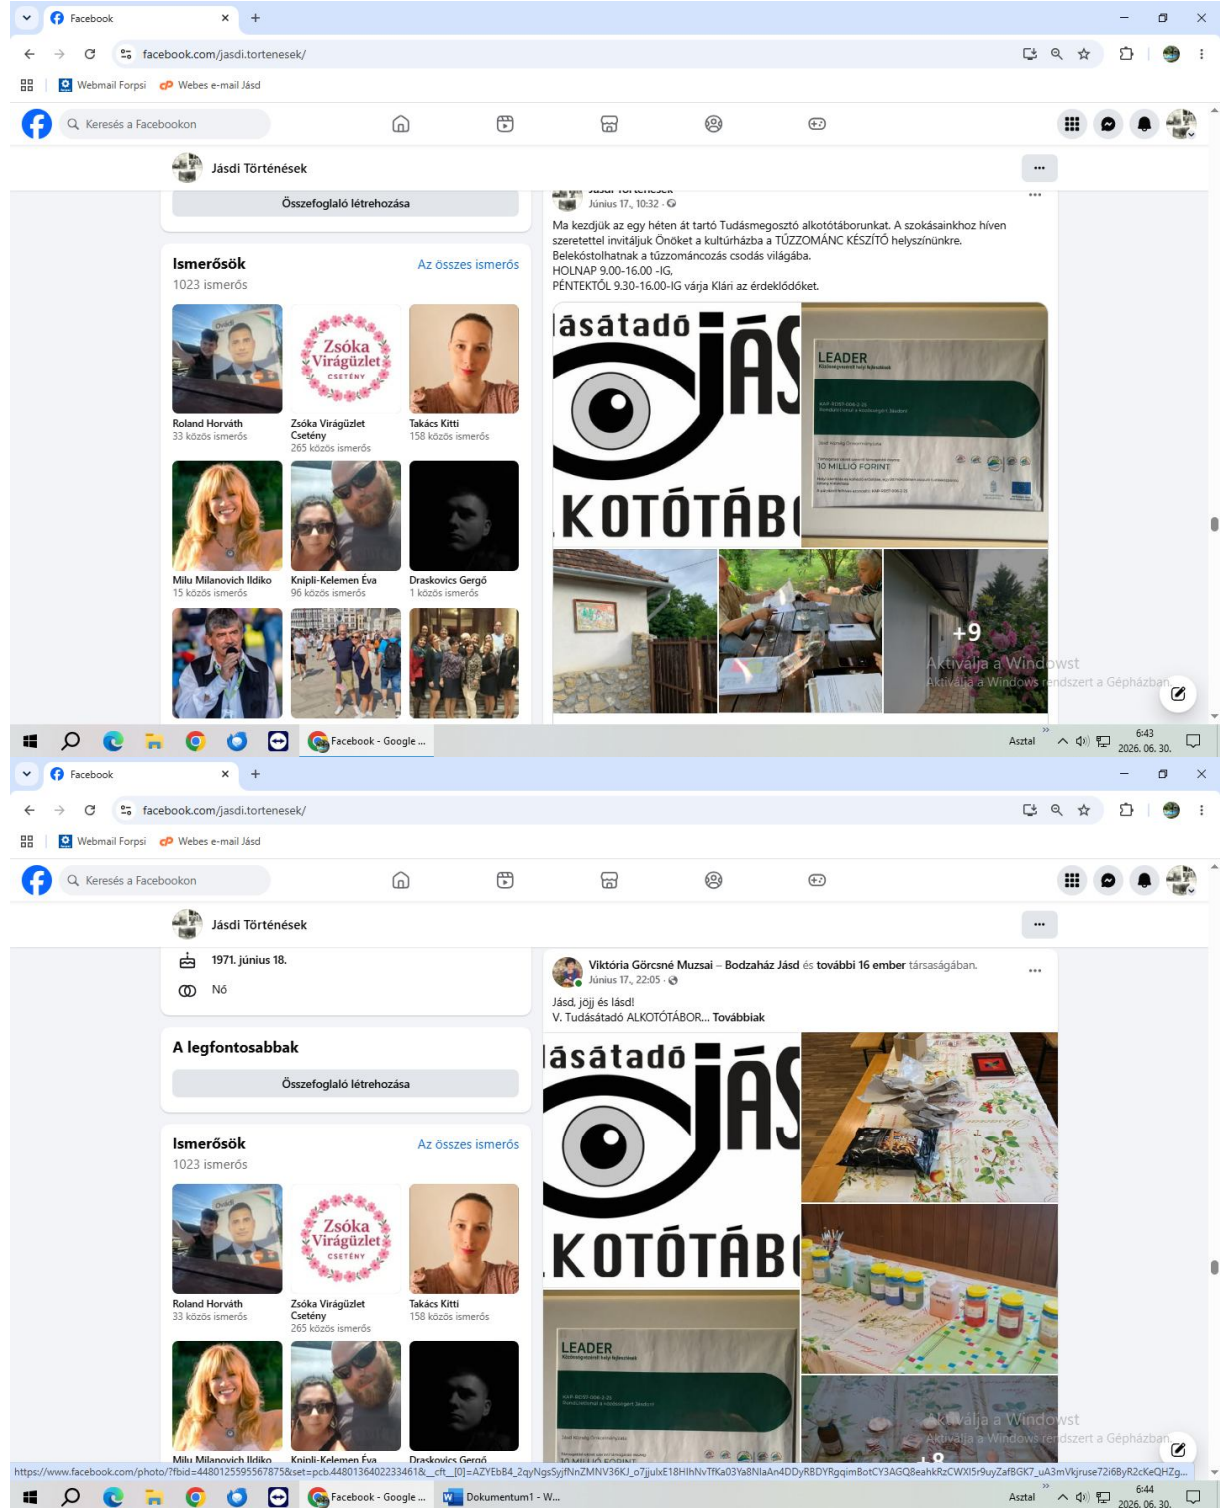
Facebook
facebook.com/jasdi.tortenesek/
Webmail Forpsi
Webes e-mail Jásd
Keresés a Facebookon

Jásdi Történések

Összefoglaló létrehozása

Ismerősök
Az összes ismerős
1023 ismerős

Roland Horváth
33 közös ismerős
Zsóka Virágüzlet Csetény
265 közös ismerős
Takács Kitti
158 közös ismerős
Milu Milanovich Ildiko
15 közös ismerős
Knipli-Kelemen Éva
96 közös ismerős
Draskovics Gergő
1 közös ismerős

Június 17., 10:32

Ma kezdjük az egy héten át tartó Tudásmegosztó alkotótáborunkat. A szokásainkhoz híven szeretettel invitáljuk Önöket a kultúrházba a TÜZZOMÁNC KÉSZÍTŐ helyszínünkre.
Belekóstolhatnak a tüzzománcozás csodás világába.
HOLNAP 9.00-16.00 -IG,
PÉNTEKTŐL 9.30-16.00-IG várja Klári az érdeklődőket.

ásátadó JÁS
KOTÓTÁB
LEADER
10 MILLIÓ FORINT
+9
Aktiválja a Windowst
Aktiválja a Windows rendszert a Gépházban.

Facebook - Google ...
Asztal
6:43
2026. 06. 30.

Facebook
facebook.com/jasdi.tortenesek/
Webmail Forpsi
Webes e-mail Jásd
Keresés a Facebookon

Jásdi Történések

1971. június 18.
Nő

A legfontosabbak
Összefoglaló létrehozása

Ismerősök
Az összes ismerős
1023 ismerős

Roland Horváth
33 közös ismerős
Zsóka Virágüzlet Csetény
265 közös ismerős
Takács Kitti
158 közös ismerős
Milu Milanovich Ildiko
Knipli-Kelemen Éva
Draskovics Gergő

Viktória Görcsné Muzsai – Bodzaház Jásd és további 16 ember társaságában.
Június 17., 22:05

Jásd, jöjj és lásd!
V. Tudásátadó ALKOTÓTÁBOR... Továbbiak

ásátadó JÁS
KOTÓTÁB
LEADER
Aktiválja a Windowst
Aktiválja a Windows rendszert a Gépházban.

https://www.facebook.com/photo/?fbid=4480125595567875&set=pcb.4480136402233461&__cft__[0]=AZYEbB4_2qyNgsSyjfNnZMNV36KJ_o7jjulxE18HIhNvTfKa03Ya8NlaAn4DDyRBDYRgqimBotCY3AGQ8eahkRzCWXl5r9uyZaf8GK7_uA3mVkjruse72i6ByR2cKeQHZg...

Facebook - Google ...
Dokumentum1 - W...
Asztal
6:44
2026. 06. 30.